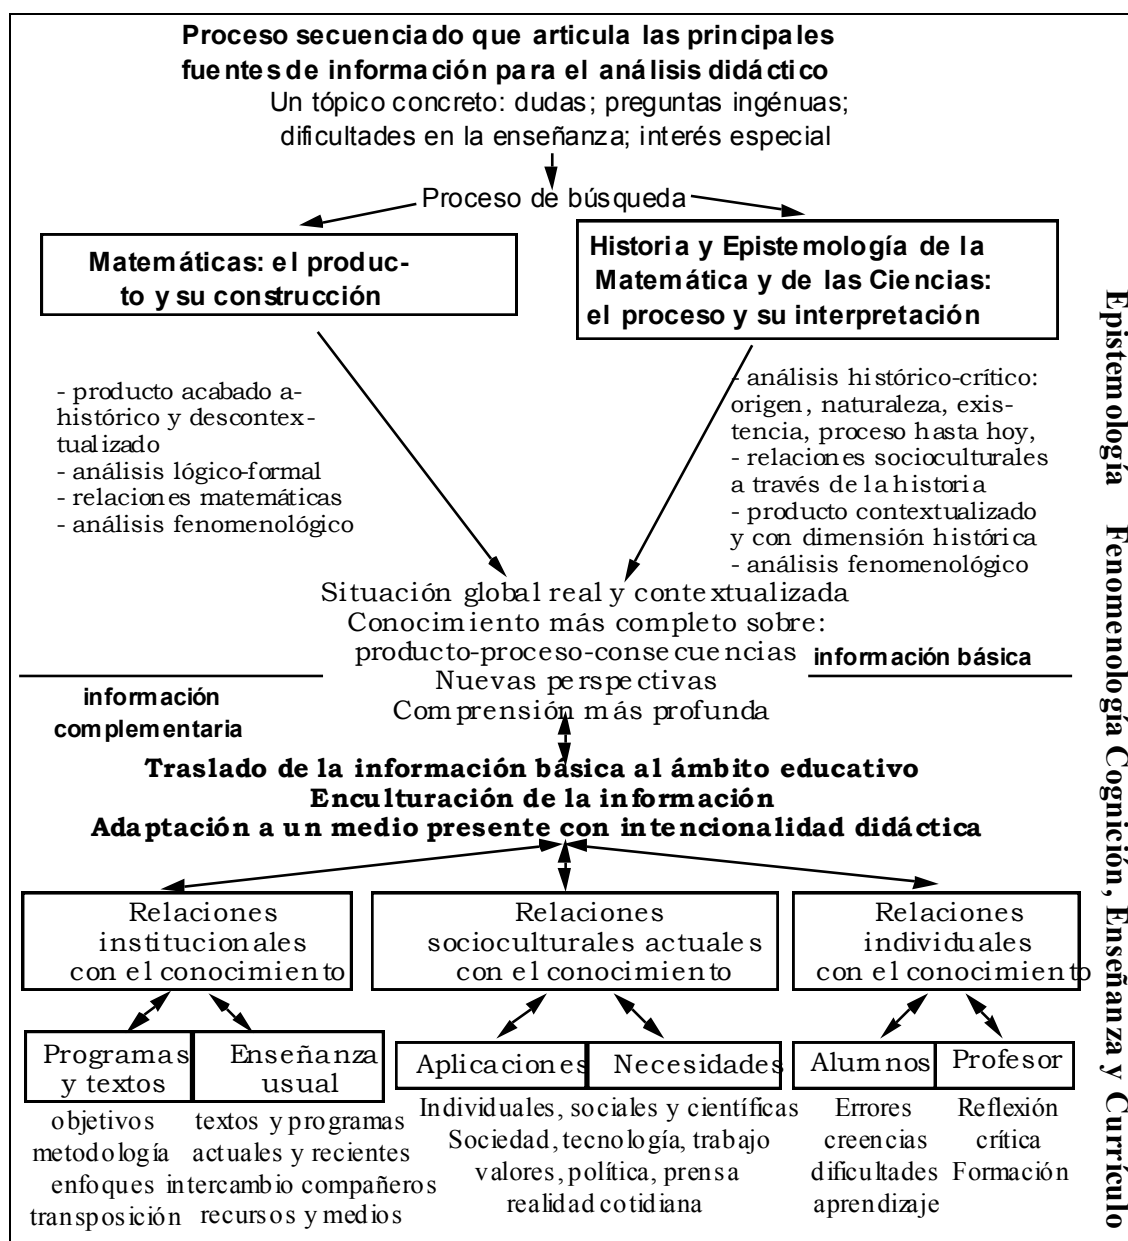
**Proceso secuenciado que articula las principales fuentes de información para el análisis didáctico**
Un tópico concreto: dudas; preguntas ingénuas; dificultades en la enseñanza; interés especial

Proceso de búsqueda

**Matemáticas: el producto y su construcción**

**Historia y Epistemología de la Matemática y de las Ciencias: el proceso y su interpretación**

- producto acabado a-histórico y descontextualizado
- análisis lógico-formal
- relaciones matemáticas
- análisis fenomenológico

- análisis histórico-crítico: origen, naturaleza, existencia, proceso hasta hoy,
- relaciones socioculturales a través de la historia
- producto contextualizado y con dimensión histórica
- análisis fenomenológico

Situación global real y contextualizada
Conocimiento más completo sobre: producto-proceso-consecuencias
Nuevas perspectivas
Comprensión más profunda

**información básica**

**información complementaria**

**Traslado de la información básica al ámbito educativo**
**Enculturación de la información**
**Adaptación a un medio presente con intencionalidad didáctica**

Relaciones institucionales con el conocimiento

Relaciones socioculturales actuales con el conocimiento

Relaciones individuales con el conocimiento

Programas y textos

Enseñanza usual

Aplicaciones

Necesidades

Alumnos

Profesor

objetivos
metodología
enfoques
transposición

textos y programas actuales y recientes
intercambio compañeros
recursos y medios

Individuales, sociales y científicas
Sociedad, tecnología, trabajo
valores, política, prensa
realidad cotidiana

Errores
creencias
dificultades
aprendizaje

Reflexión
crítica
Formación

**Epistemología Fenomenología Cognición, Enseñanza y Currículo**